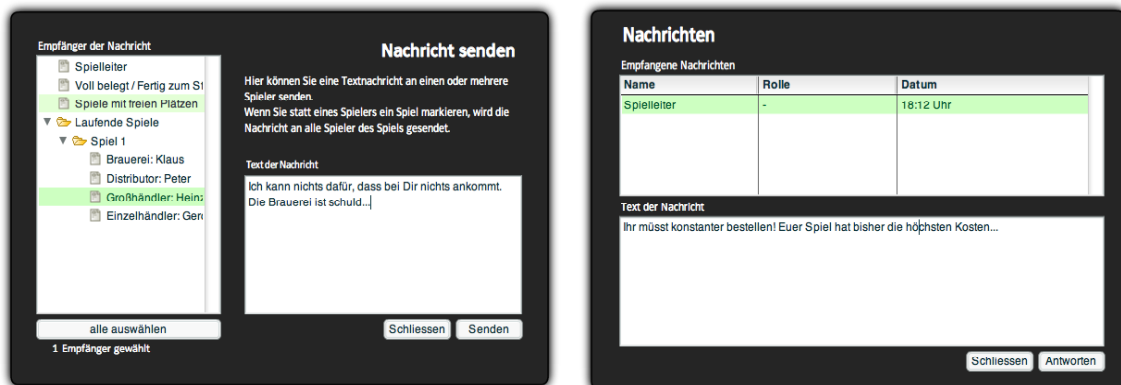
Empfänger der Nachricht

Spielleiter
Voll belegt / Fertig zum St
Spiele mit freien Plätzen
Laufende Spiele
Spiel 1
Brauerei: Klaus
Distributor: Peter
Großhändler: Heinz
Einzelhändler: Gerd

alle auswählen

1 Empfänger gewählt

Nachricht senden

Hier können Sie eine Textnachricht an einen oder mehrere Spieler senden.
Wenn Sie statt eines Spielers ein Spiel markieren, wird die Nachricht an alle Spieler des Spiels gesendet.

Text der Nachricht

Ich kann nichts dafür, dass bei Dir nichts ankommt. Die Brauerei ist schuld...

Schliessen Senden

Nachrichten

Empfangene Nachrichten

| Name | Rolle | Datum |
|---|---|---|
| Spielleiter | - | 18:12 Uhr |

Text der Nachricht

Ihr müsst konstanter bestellen! Euer Spiel hat bisher die höchsten Kosten...

Schliessen Antworten